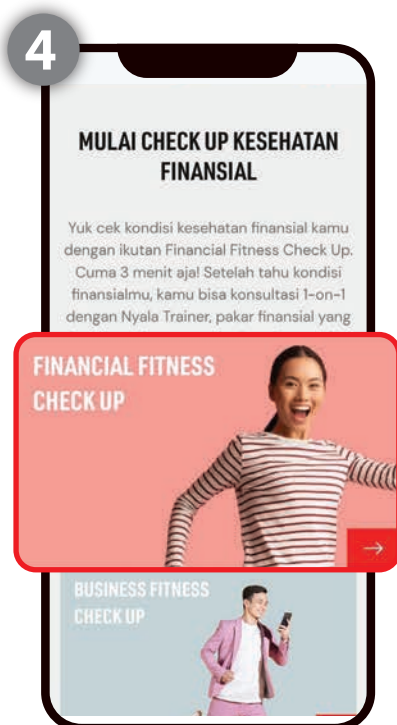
4

MULAI CHECK UP KESEHATAN FINANSIAL

Yuk cek kondisi kesehatan finansial kamu dengan ikutan Financial Fitness Check Up. Cuma 3 menit aja! Setelah tahu kondisi finansialmu, kamu bisa konsultasi 1-on-1 dengan Nyala Trainer, pakar finansial yang

FINANCIAL FITNESS CHECK UP

→

BUSINESS FITNESS CHECK UP